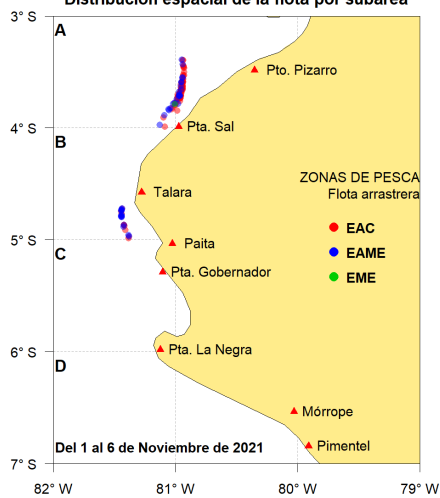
Distribución espacial de la flota por subárea

3° S
4° S
5° S
6° S
7° S

A
B
C
D

Pto. Pizarro
Pta. Sal
Talara
Paita
Pta. Gobernador
Pta. La Negra
Mórrope
Pimentel

ZONAS DE PESCA
Flota arrastrera
EAC
EAME
EME

Del 1 al 6 de Noviembre de 2021

82° W
81° W
80° W
79° W